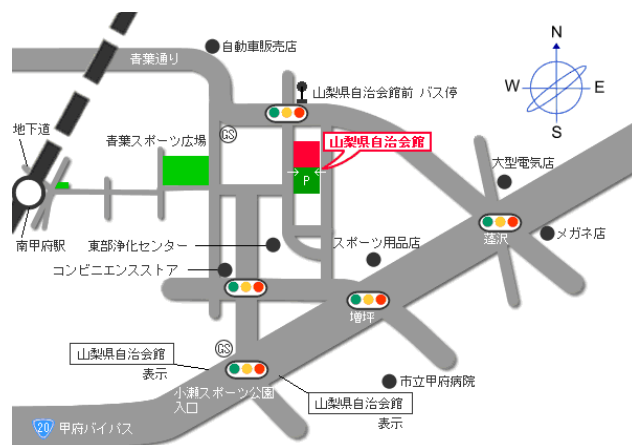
青葉通り
自動車販売店
山梨県自治会館前 バス停
N
W
E
S
地下道
青葉スポーツ広場
GS
山梨県自治会館
P
大型電気店
南甲府駅
東部浄化センター
スポーツ用品店
蓬沢
メガネ店
コンビニエンスストア
増坪
GS
山梨県自治会館
表示
小瀬スポーツ公園入口
市立甲府病院
山梨県自治会館
表示
20 甲府バイパス